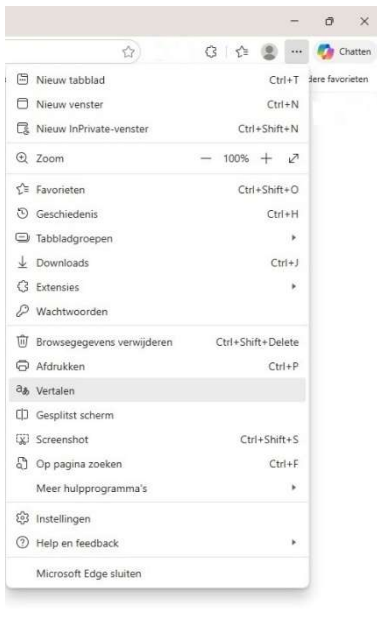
Chatten

dere favorieten

Nieuw tabblad Ctrl+T
Nieuw venster Ctrl+N
Nieuw InPrivate-venster Ctrl+Shift+N

Zoom — 100% +

Favorieten Ctrl+Shift+O
Geschiedenis Ctrl+H
Tabbladgroepen
Downloads Ctrl+J
Extensies
Wachtwoorden

Browsegegevens verwijderen Ctrl+Shift+Delete
Afdrukken Ctrl+P
Vertalen
Gesplitst scherm
Screenshot Ctrl+Shift+S
Op pagina zoeken Ctrl+F
Meer hulpprogramma's

Instellingen
Help en feedback

Microsoft Edge sluiten